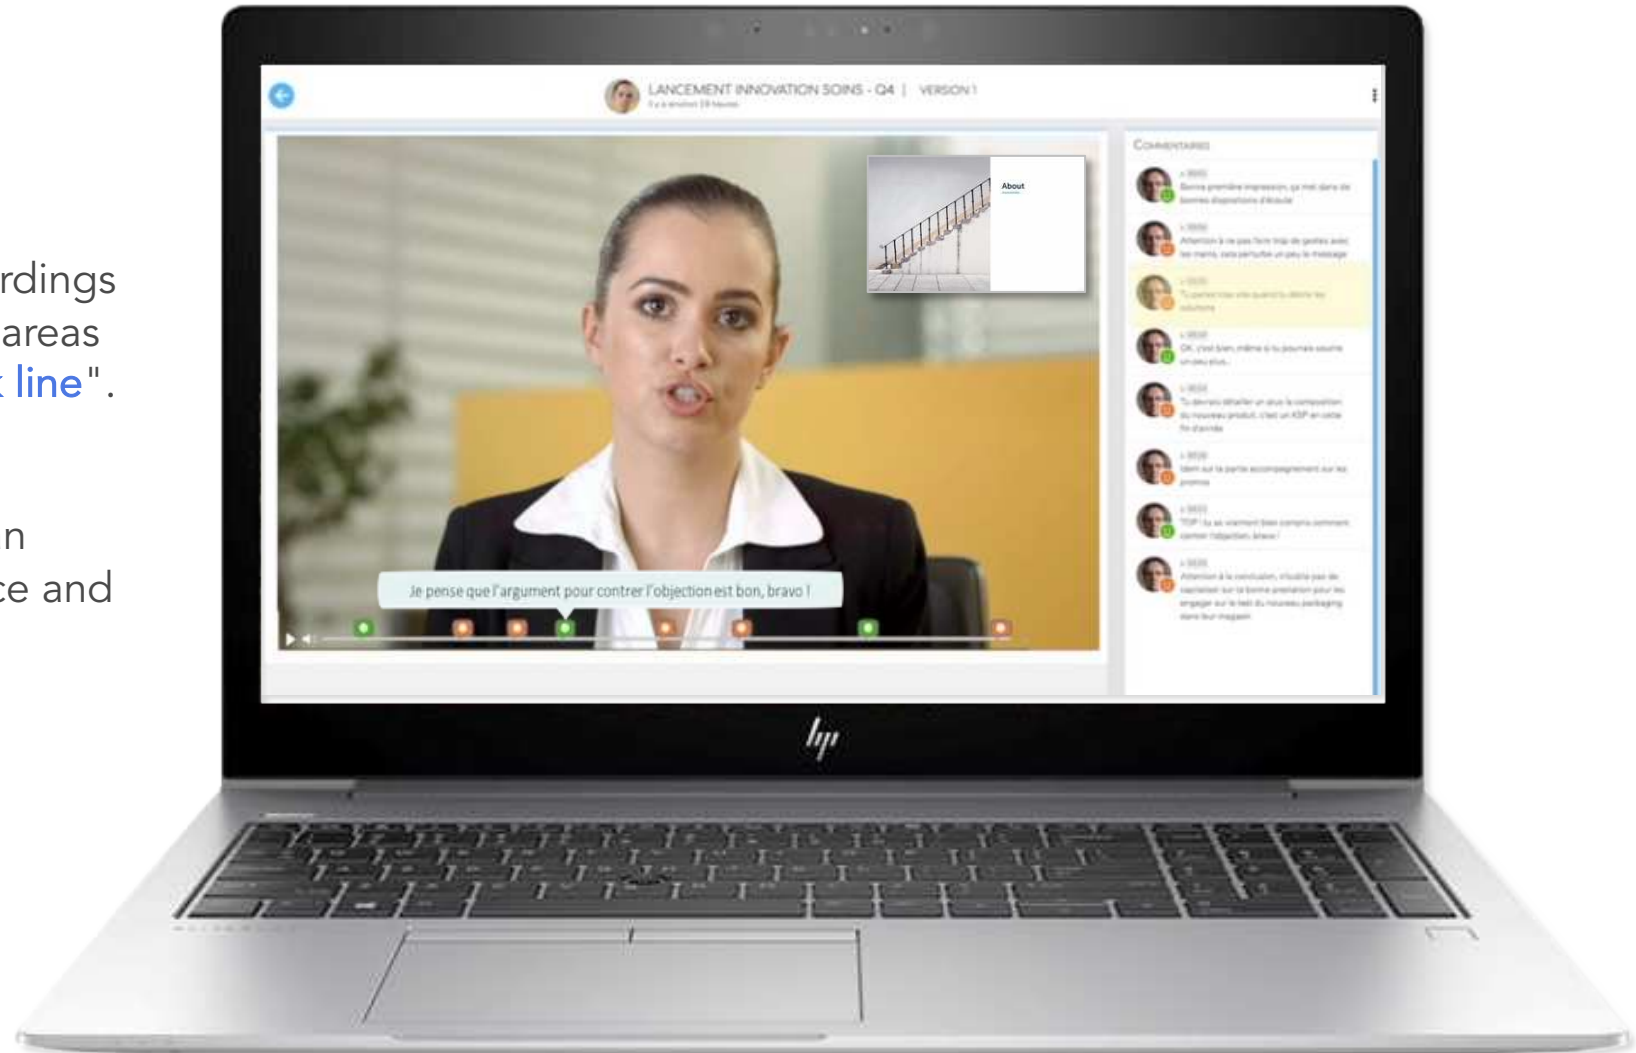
rdings
areas
line".

n
ce and

LANCEMENT INNOVATION SOINS - Q4 | VERSION 1
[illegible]

About

Je pense que l'argument pour contrer l'objection est bon, bravo !

COMMENTAIRES
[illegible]
Bonne première impression, ça met dans de bonnes dispositions d'écoute
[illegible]
Attention à ne pas faire trop de gestes avec les mains, cela perturbe un peu le message
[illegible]
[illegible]
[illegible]
OK, c'est bien, même si tu pourrais sourire un peu plus...
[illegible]
Tu devrais détailler un peu la composition du nouveau produit, c'est un KSP en cette fin d'année
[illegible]
Idem sur la partie accompagnement sur les promos
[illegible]
TOP ! tu as vraiment bien compris comment contrer l'objection, bravo !
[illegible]
Attention à la conclusion, n'oublie pas de capitaliser sur la bonne prestation pour les engager sur le test du nouveau packaging dans leur magasin

hp